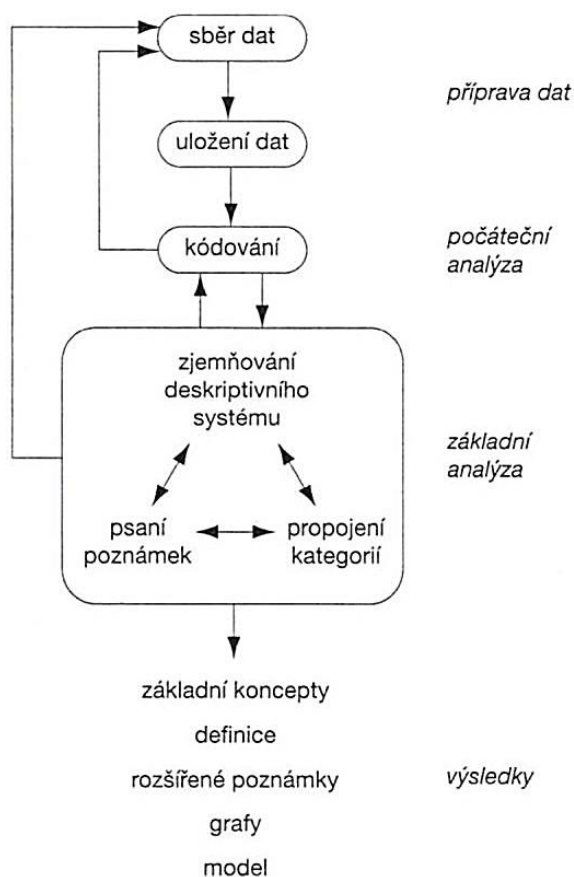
sběr dat

příprava dat

uložení dat

kódování

počáteční analýza

zjemňování deskriptivního systému

základní analýza

psaní poznámek

propojení kategorií

základní koncepty

definice

rozšířené poznámky

výsledky

grafy

model